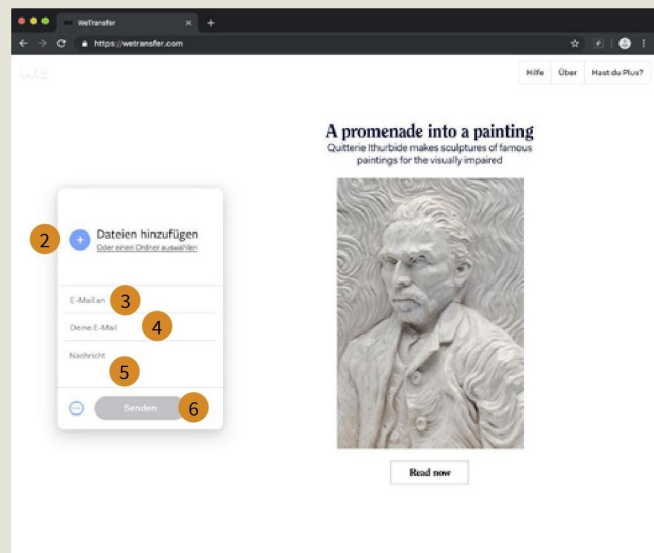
WeTransfer

https://wetransfer.com

We

Hilfe Über Hast du Plus?

A promenade into a painting
Quitterie Ithurbide makes sculptures of famous paintings for the visually impaired

2
Dateien hinzufügen
Oder einen Ordner auswählen

E-Mail an 3
Deine E-Mail 4
Nachricht
5

Senden 6

Read now